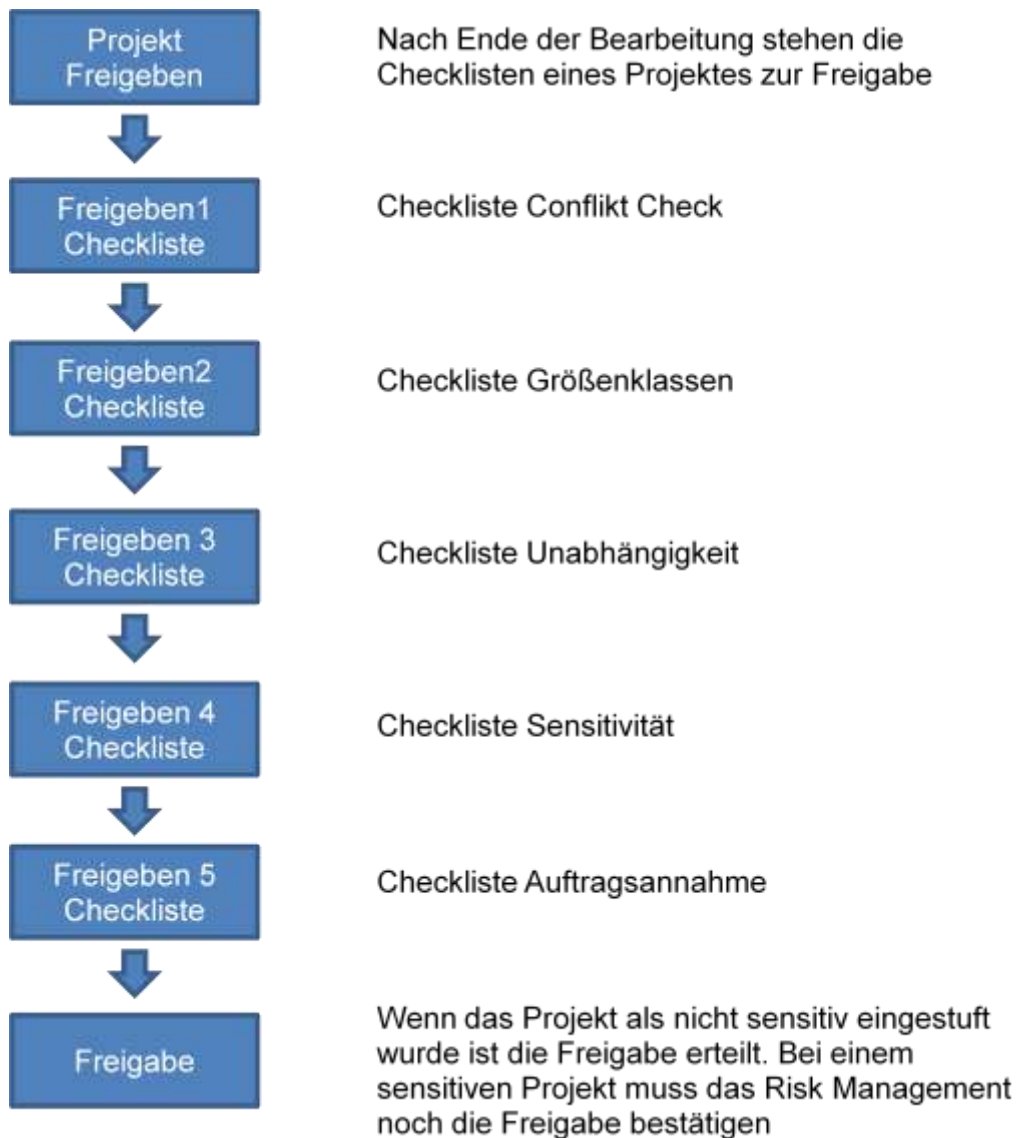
Projekt Freigeben

Nach Ende der Bearbeitung stehen die Checklisten eines Projektes zur Freigabe

Freigeben1 Checkliste

Checkliste Conflikt Check

Freigeben2 Checkliste

Checkliste Größenklassen

Freigeben 3 Checkliste

Checkliste Unabhängigkeit

Freigeben 4 Checkliste

Checkliste Sensitivität

Freigeben 5 Checkliste

Checkliste Auftragsannahme

Freigabe

Wenn das Projekt als nicht sensitiv eingestuft wurde ist die Freigabe erteilt. Bei einem sensitiven Projekt muss das Risk Management noch die Freigabe bestätigen